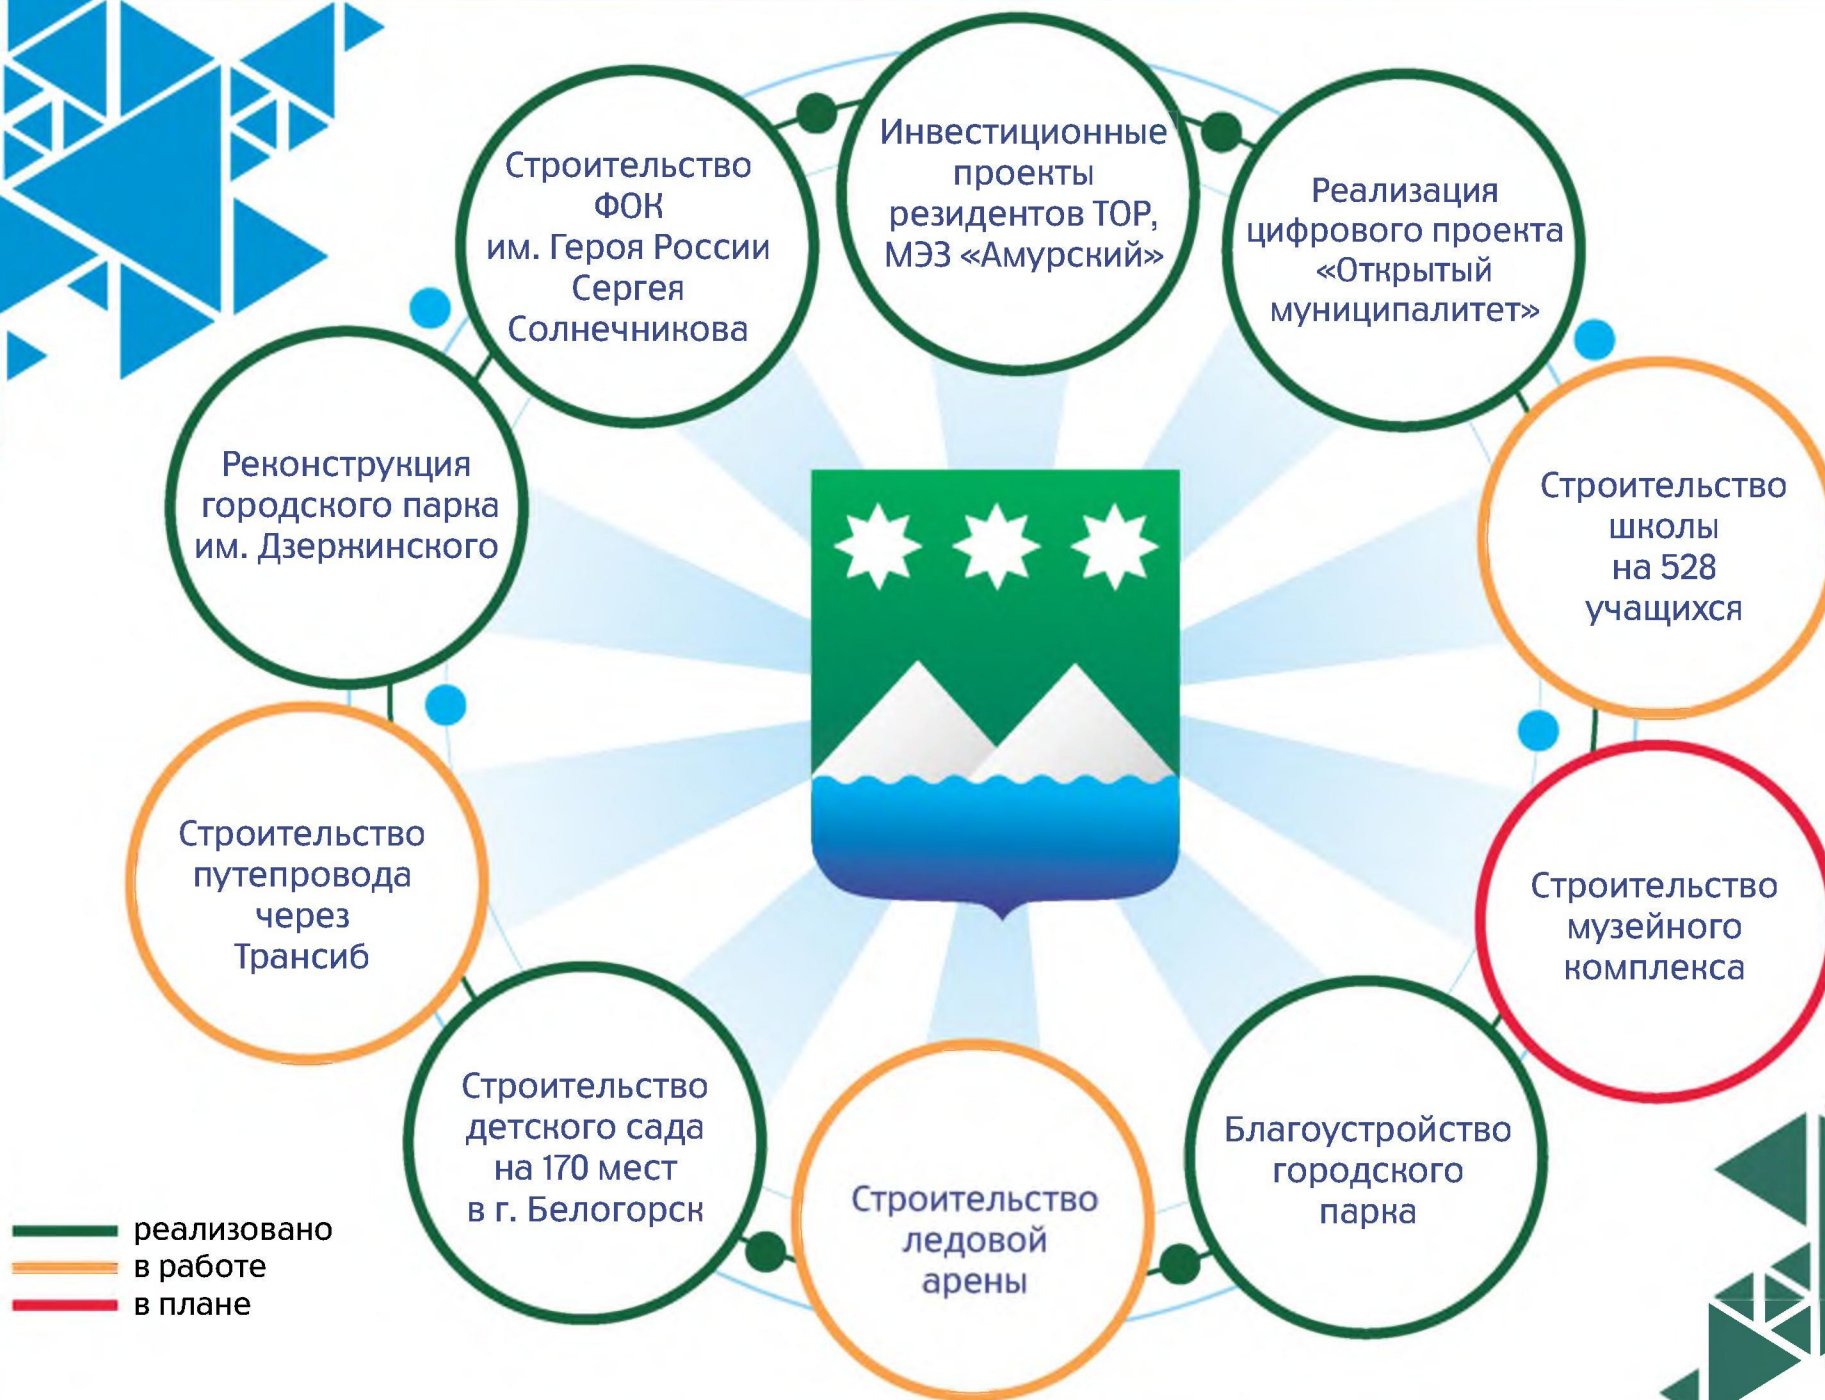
Строительство ФОК им. Героя России Сергея Солнечникова

Инвестиционные проекты резидентов ТОР, МЭЗ «Амурский»

Реализация цифрового проекта «Открытый муниципалитет»

Реконструкция городского парка им. Дзержинского

Строительство школы на 528 учащихся

Строительство путепровода через Трансиб

Строительство музейного комплекса

Строительство детского сада на 170 мест в г. Белогорск

Строительство ледовой арены

Благоустройство городского парка

реализовано
в работе
в плане